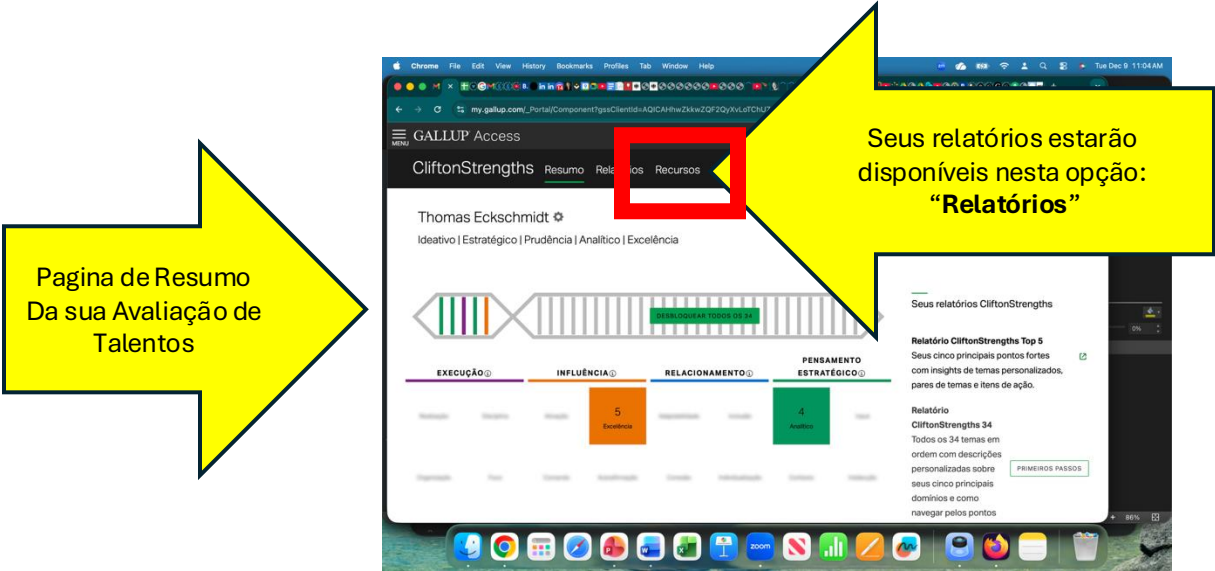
Pagina de Resumo Da sua Avaliação de Talentos

Seus relatórios estarão disponíveis nesta opção: "**Relatórios**"

Chrome File Edit View History Bookmarks Profiles Tab Window Help

Tue Dec 9 11:04 AM

my.gallup.com/_Portal/Component?gssClientId=AQICAHhwZkkwZQF2QyXvLoTChU

MENU GALLUP Access

CliftonStrengths Resumo Relatórios Recursos

Thomas Eckschmidt

Ideativo | Estratégico | Prudência | Analítico | Excelência

DESBLOQUEAR TODOS OS 34

EXECUÇÃO

INFLUÊNCIA

RELACIONAMENTO

PENSAMENTO ESTRATÉGICO

5
Excelência

4
Analítico

Seus relatórios CliftonStrengths

Relatório CliftonStrengths Top 5
Seus cinco principais pontos fortes com insights de temas personalizados, pares de temas e itens de ação.

Relatório CliftonStrengths 34
Todos os 34 temas em ordem com descrições personalizadas sobre seus cinco principais domínios e como navegar pelos pontos

PRIMEIROS PASSOS

0%

86%

zoom